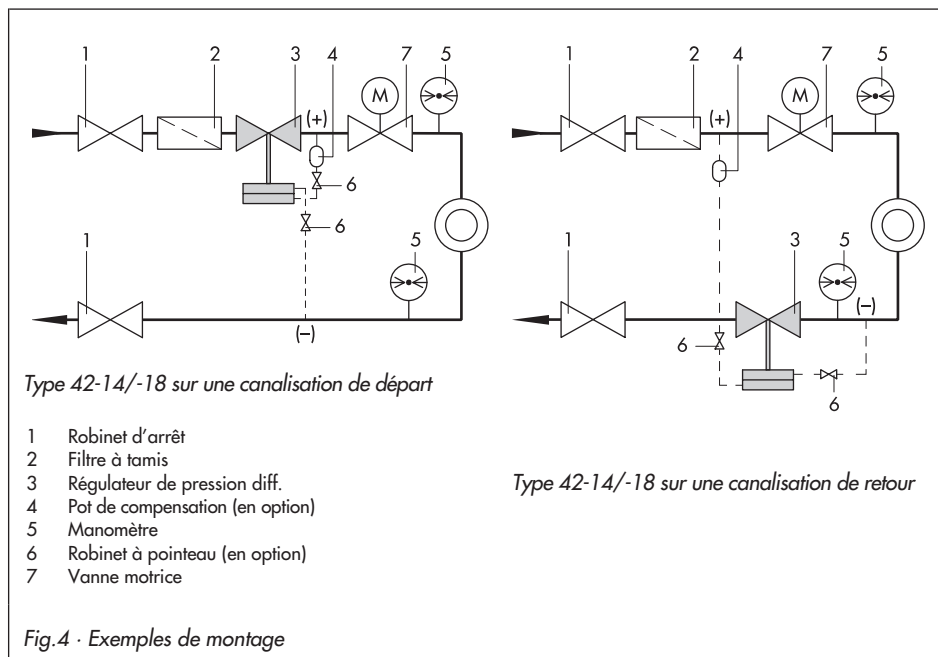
1 2 3 4 7 5
M
(+)
6
6
1 5
(–)

Type 42-14/-18 sur une canalisation de départ

1 2 4 7 5
M
(+)
1 3 5
(–)
6
6

1 Robinet d'arrêt
2 Filtre à tamis
3 Régulateur de pression diff.
4 Pot de compensation (en option)
5 Manomètre
6 Robinet à pointeau (en option)
7 Vanne motrice

Type 42-14/-18 sur une canalisation de retour

Fig.4 · Exemples de montage